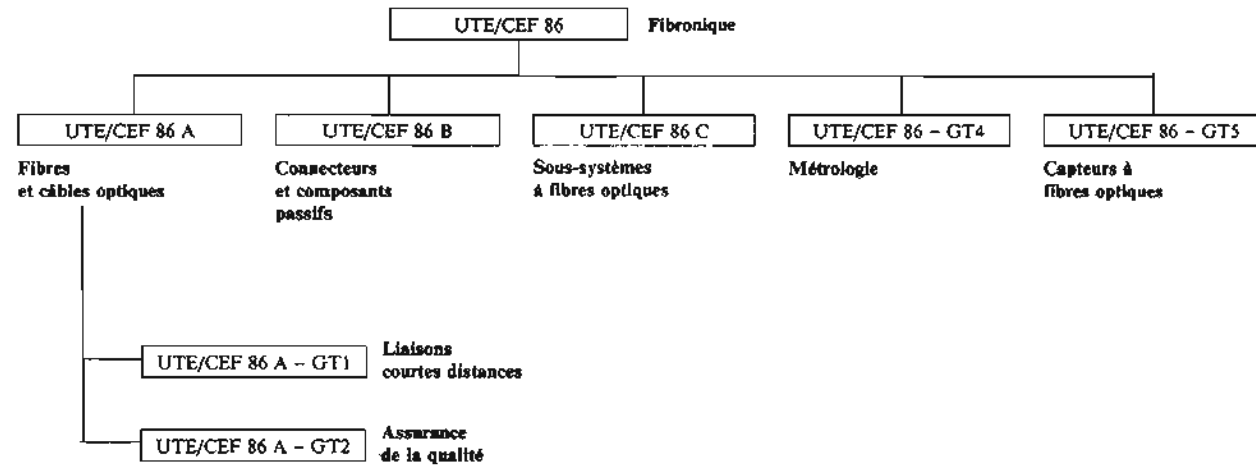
UTE/CEF 86 Fibronique

UTE/CEF 86 A
Fibres et câbles optiques

UTE/CEF 86 B
Connecteurs et composants passifs

UTE/CEF 86 C
Sous-systèmes à fibres optiques

UTE/CEF 86 - GT4
Métrologie

UTE/CEF 86 - GT5
Capteurs à fibres optiques

UTE/CEF 86 A - GT1
Liaisons courtes distances

UTE/CEF 86 A - GT2
Assurance de la qualité